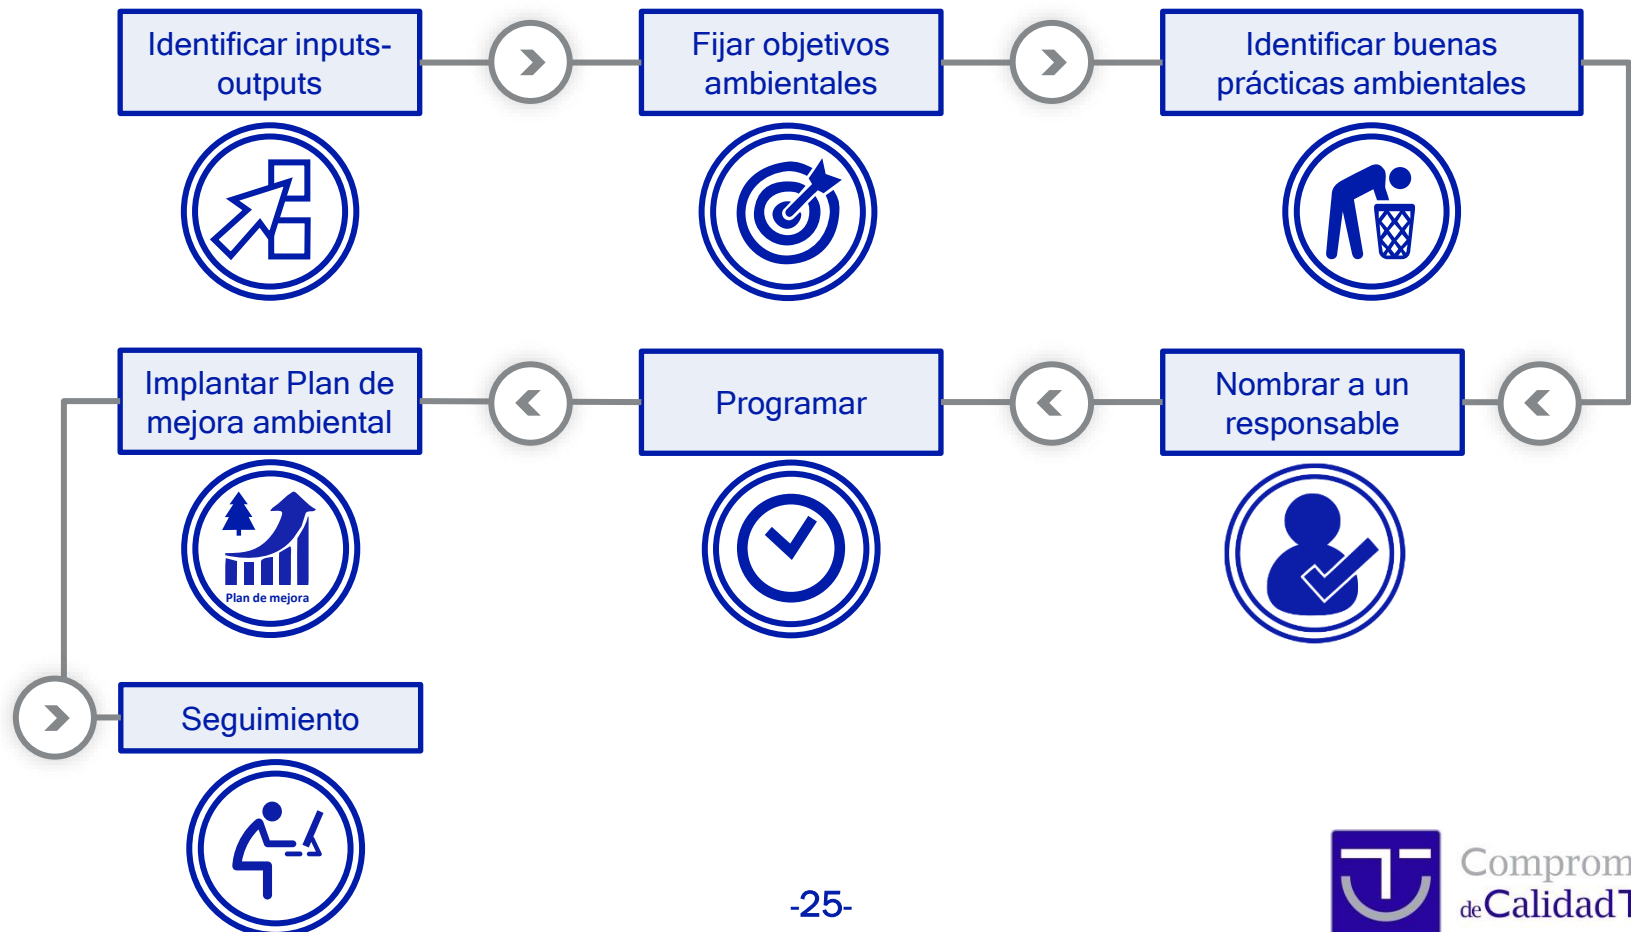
Identificar inputs-outputs

Fijar objetivos ambientales

Identificar buenas prácticas ambientales

Implantar Plan de mejora ambiental

Programar

Nombrar a un responsable

Plan de mejora

Seguimiento

-25-

Comprom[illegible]
de Calidad T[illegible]